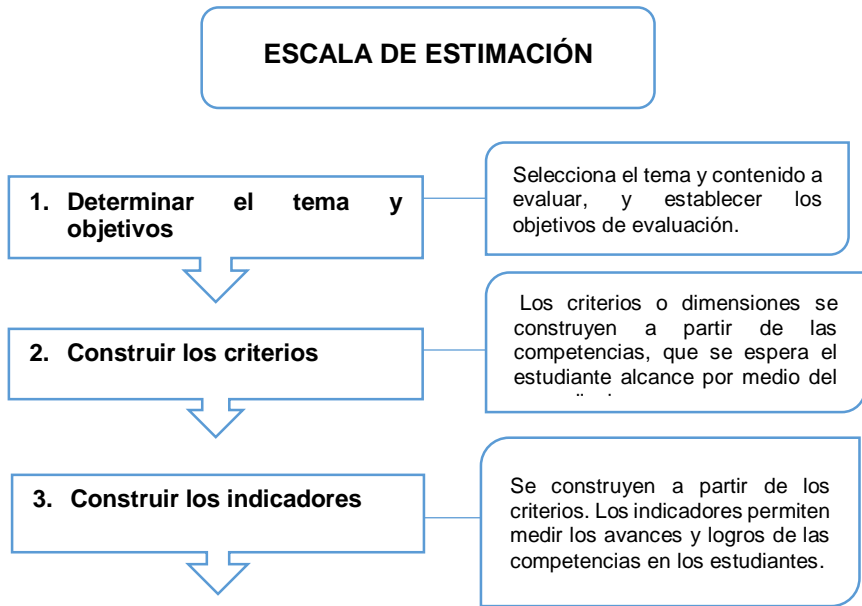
ESCALA DE ESTIMACIÓN

1. Determinar el tema y objetivos

Selecciona el tema y contenido a evaluar, y establecer los objetivos de evaluación.

2. Construir los criterios

Los criterios o dimensiones se construyen a partir de las competencias, que se espera el estudiante alcance por medio del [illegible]

3. Construir los indicadores

Se construyen a partir de los criterios. Los indicadores permiten medir los avances y logros de las competencias en los estudiantes.